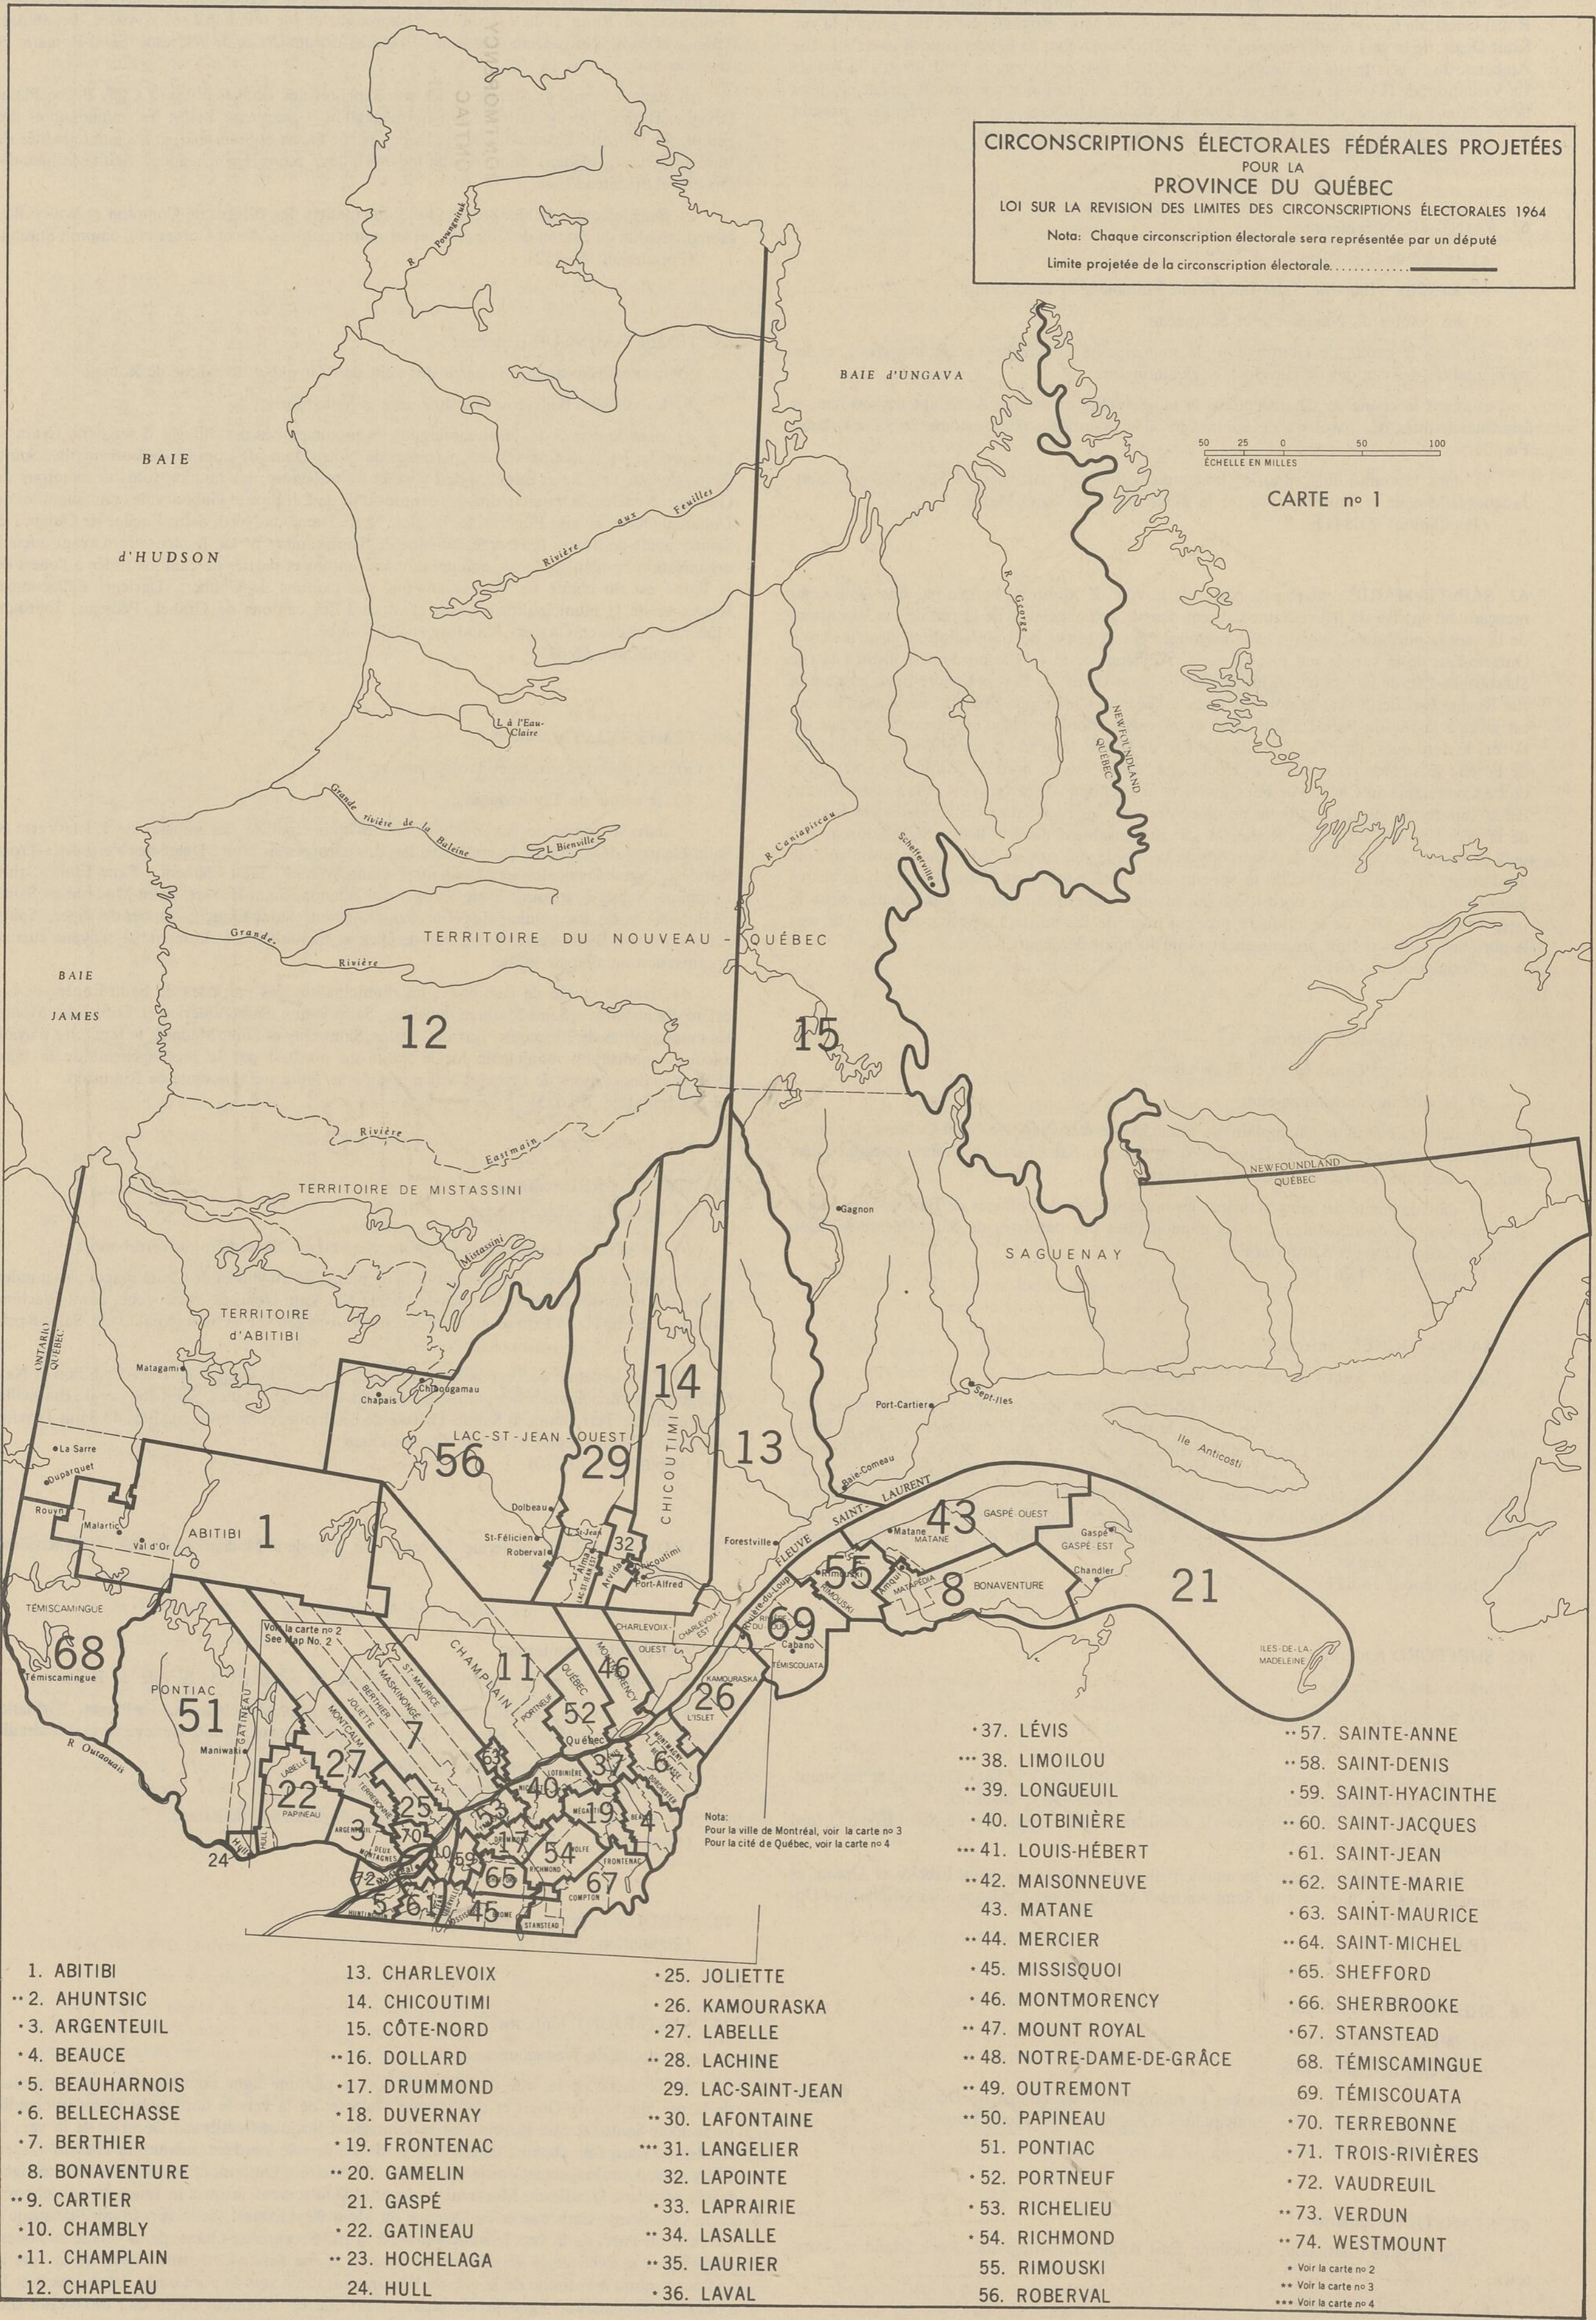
CIRCONSCRIPTIONS ÉLECTORALES FÉDÉRALES PROJETÉES
POUR LA
PROVINCE DU QUÉBEC
LOI SUR LA REVISION DES LIMITES DES CIRCONSCRIPTIONS ÉLECTORALES 1964
Nota: Chaque circonscription électorale sera représentée par un député
Limite projetée de la circonscription électorale..........

BAIE d'UNGAVA
50 25 0 50 100
ÉCHELLE EN MILLES
CARTE no 1

BAIE d'HUDSON
BAIE JAMES
R. Povungnituk
Rivière aux Feuilles
R. George
NEWFOUNDLAND QUÉBEC
L. à l'Eau-Claire
Grande rivière de la Baleine
L. Bienville
R. Caniapiscau
Schefferville
Grande Rivière
TERRITOIRE DU NOUVEAU-QUÉBEC
12
15
Rivière Eastmain
TERRITOIRE DE MISTASSINI
L. Mistassini
Gagnon
NEWFOUNDLAND QUÉBEC
SAGUENAY
TERRITOIRE d'ABITIBI
ONTARIO QUÉBEC
Matagami
Chibougamau
Chapais
LAC-ST-JEAN OUEST
56
29
14
CHICOUTIMI
13
Port-Cartier
Sept-Iles
Ile Anticosti
La Sarre
Duparquet
Rouyn
Malartic
Val d'Or
ABITIBI
1
Dolbeau
St-Félicien
Roberval
32
Chicoutimi
Port-Alfred
Forestville
Baie-Comeau
FLEUVE SAINT-LAURENT
43
GASPÉ OUEST
Matane
MATANE
Gaspé
GASPÉ-EST
55
Rimouski
8
BONAVENTURE
Chandler
21
ILES-DE-LA-MADELEINE
TÉMISCAMINGUE
68
Témiscamingue
Voir la carte no 2
See Map No. 2
PONTIAC
51
Maniwaki
GATINEAU
CHAMPLAIN
11
CHARLEVOIX-OUEST
CHARLEVOIX-EST
69
Cabano
TÉMISCOUATA
KAMOURASKA
26
L'ISLET
QUÉBEC
52
PORTNEUF
46
MONTMORENCY
Québec
ST-MAURICE
MASKINONGÉ
BERTHIER
JOLIETTE
MONTCALM
7
27
LABELLE
22
PAPINEAU
3
ARGENTEUIL
25
40
LOTBINIÈRE
37
6
19
4
53
54
65
67
COMPTON
STANSTEAD
45
5
61
72
70
24
HULL
R. Outaouais
Nota:
Pour la ville de Montréal, voir la carte no 3
Pour la cité de Québec, voir la carte no 4

1. ABITIBI
••2. AHUNTSIC
•3. ARGENTEUIL
•4. BEAUCE
•5. BEAUHARNOIS
•6. BELLECHASSE
•7. BERTHIER
8. BONAVENTURE
••9. CARTIER
•10. CHAMBLY
•11. CHAMPLAIN
12. CHAPLEAU
13. CHARLEVOIX
14. CHICOUTIMI
15. CÔTE-NORD
••16. DOLLARD
•17. DRUMMOND
•18. DUVERNAY
•19. FRONTENAC
••20. GAMELIN
21. GASPÉ
•22. GATINEAU
••23. HOCHELAGA
24. HULL
•25. JOLIETTE
•26. KAMOURASKA
•27. LABELLE
••28. LACHINE
29. LAC-SAINT-JEAN
••30. LAFONTAINE
•••31. LANGELIER
32. LAPOINTE
•33. LAPRAIRIE
••34. LASALLE
••35. LAURIER
•36. LAVAL
•37. LÉVIS
•••38. LIMOILOU
••39. LONGUEUIL
•40. LOTBINIÈRE
•••41. LOUIS-HÉBERT
••42. MAISONNEUVE
43. MATANE
••44. MERCIER
•45. MISSISQUOI
•46. MONTMORENCY
••47. MOUNT ROYAL
••48. NOTRE-DAME-DE-GRÂCE
••49. OUTREMONT
••50. PAPINEAU
51. PONTIAC
•52. PORTNEUF
•53. RICHELIEU
•54. RICHMOND
55. RIMOUSKI
56. ROBERVAL
••57. SAINTE-ANNE
••58. SAINT-DENIS
•59. SAINT-HYACINTHE
••60. SAINT-JACQUES
•61. SAINT-JEAN
••62. SAINTE-MARIE
•63. SAINT-MAURICE
••64. SAINT-MICHEL
•65. SHEFFORD
•66. SHERBROOKE
•67. STANSTEAD
68. TÉMISCAMINGUE
69. TÉMISCOUATA
•70. TERREBONNE
•71. TROIS-RIVIÈRES
•72. VAUDREUIL
••73. VERDUN
••74. WESTMOUNT
• Voir la carte no 2
•• Voir la carte no 3
••• Voir la carte no 4